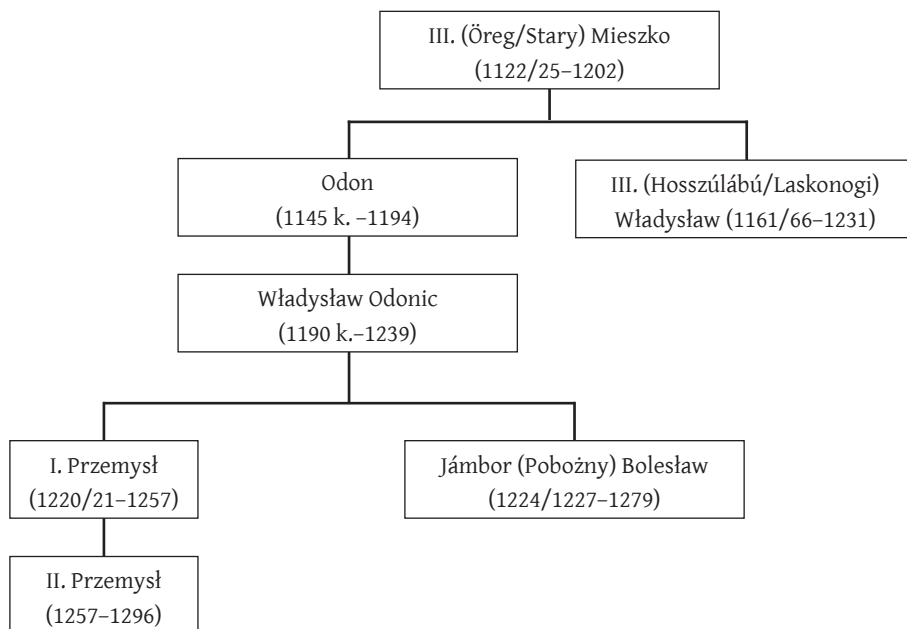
III. (Öreg/Stary) Mieszko
(1122/25–1202)

Odon
(1145 k. –1194)

III. (Hosszúlábú/Laskonogi)
Władysław (1161/66–1231)

Władysław Odonic
(1190 k.–1239)

I. Przemysł
(1220/21–1257)

Jámbor (Pobożny) Bolesław
(1224/1227–1279)

II. Przemysł
(1257–1296)